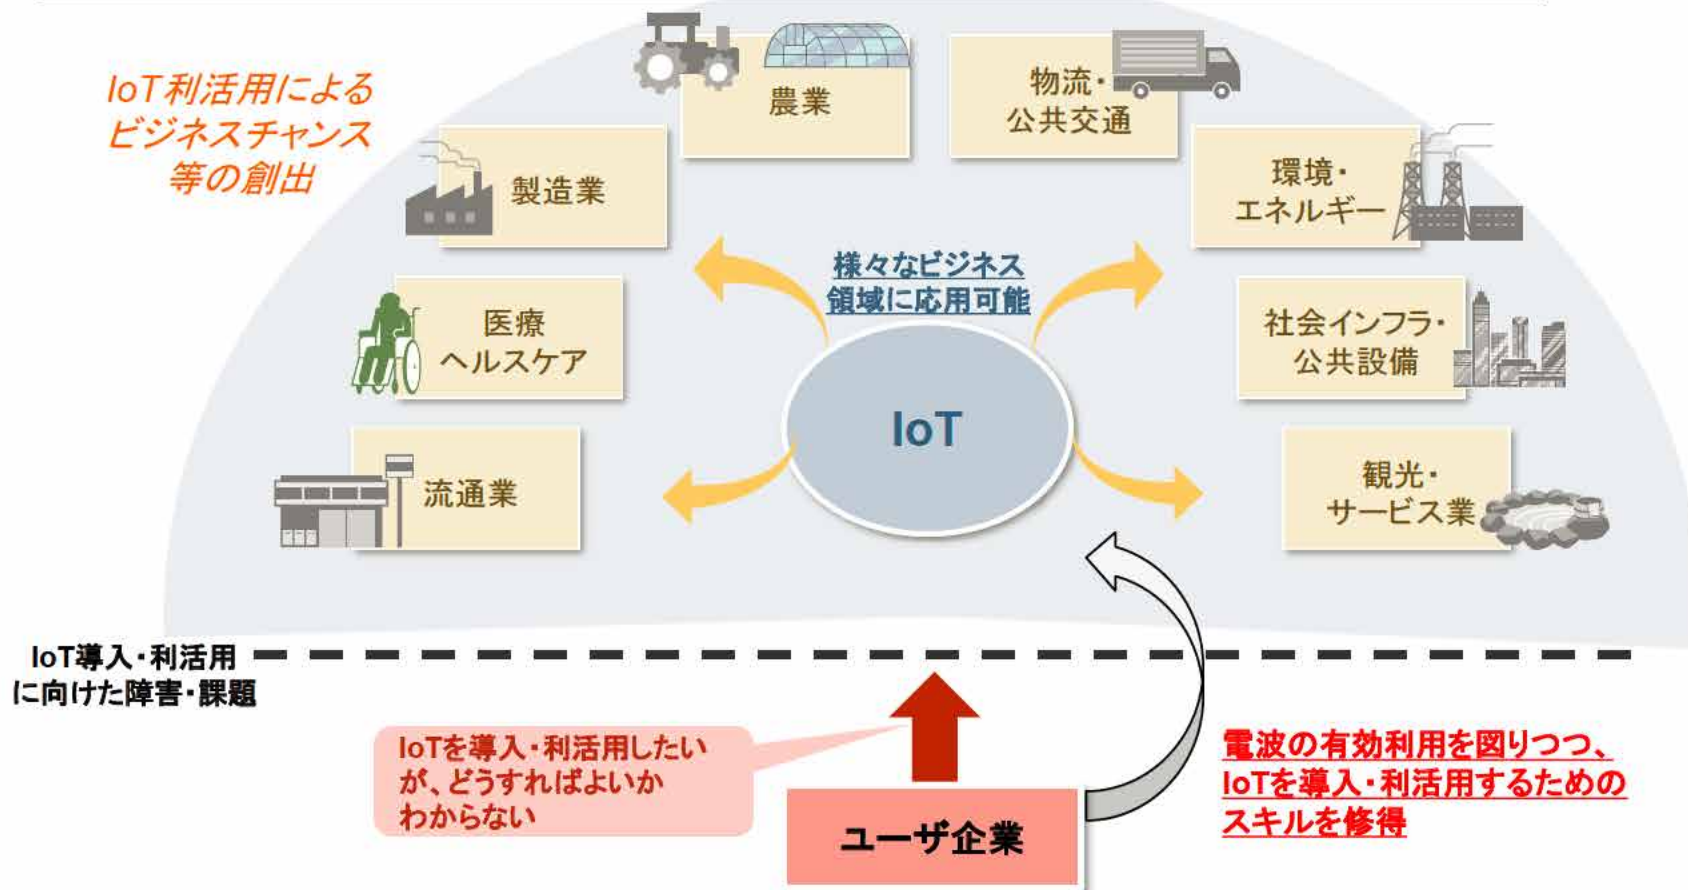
IoT利活用によるビジネスチャンス等の創出

農業

物流・公共交通

製造業

環境・エネルギー

様々なビジネス領域に応用可能

医療ヘルスケア

社会インフラ・公共設備

IoT

流通業

観光・サービス業

IoT導入・利活用に向けた障害・課題

IoTを導入・利活用したいが、どうすればよいかわからない

電波の有効利用を図りつつ、IoTを導入・利活用するためのスキルを修得

ユーザ企業